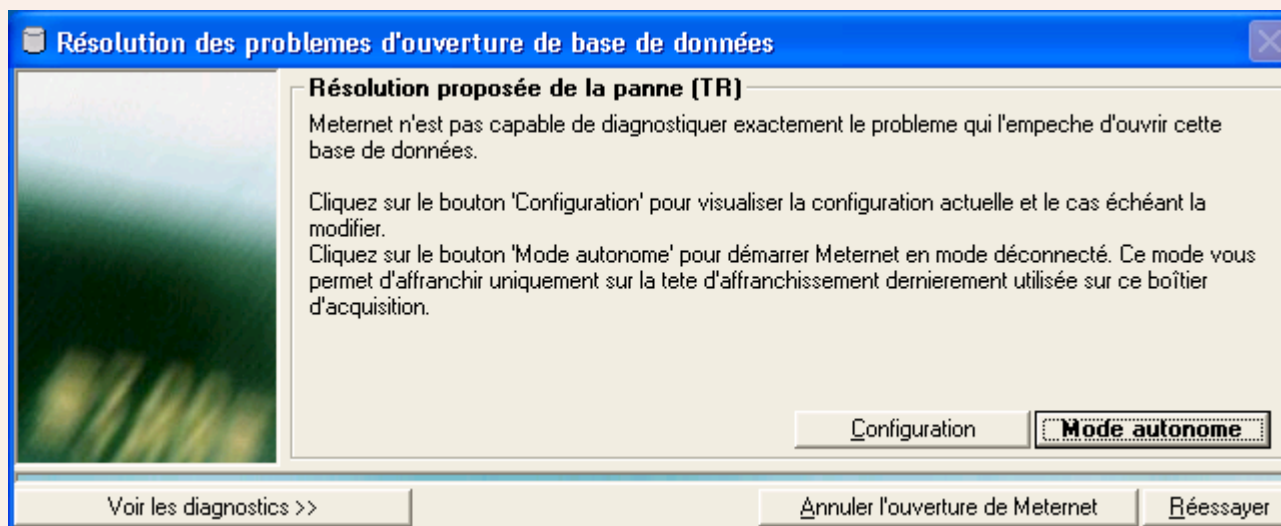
Résolution des problemes d'ouverture de base de données

Résolution proposée de la panne (TR)

Meternet n'est pas capable de diagnostiquer exactement le probleme qui l'empeche d'ouvrir cette base de données.

Cliquez sur le bouton 'Configuration' pour visualiser la configuration actuelle et le cas échéant la modifier.
Cliquez sur le bouton 'Mode autonome' pour démarrer Meternet en mode déconnecté. Ce mode vous permet d'affranchir uniquement sur la tete d'affranchissement dernierement utilisée sur ce boîtier d'acquisition.

Configuration

Mode autonome

Voir les diagnostics >>

Annuler l'ouverture de Meternet

Réessayer